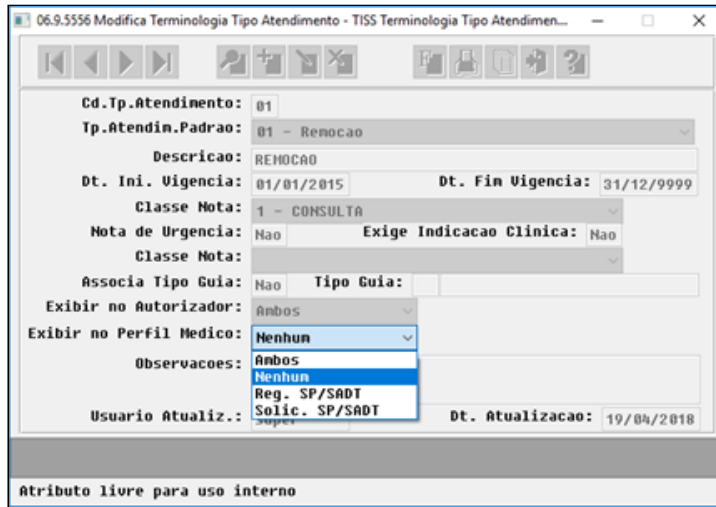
06.9.5556 Modifica Terminologia Tipo Atendimento - TISS Terminologia Tipo Atendimen...

Cd.Tp.Atendimento: 01
Tp.Atendim.Padrao: 01 - Remocao
Descricao: REMOCAO
Dt. Ini. Vigencia: 01/01/2015
Dt. Fim Vigencia: 31/12/9999
Classe Nota: 1 - CONSULTA
Nota de Urgencia: Nao
Exige Indicacao Clinica: Nao
Classe Nota:
Associa Tipo Guia: Nao
Tipo Guia:
Exibir no Autorizador: Ambos
Exibir no Perfil Medico: Nenhum
Observacoes:
Ambos
Nenhum
Reg. SP/SADT
Solic. SP/SADT
Usuario Atualiz.: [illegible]
Dt. Atualizacao: 19/04/2018

Atributo livre para uso interno